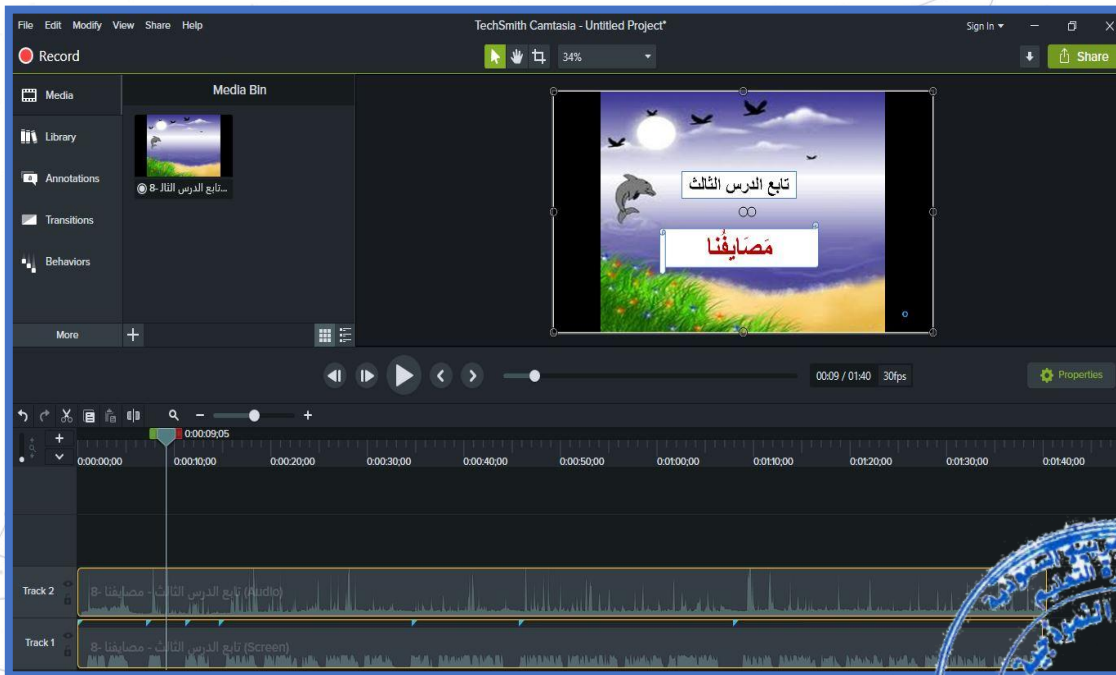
File Edit Modify View Share Help

TechSmith Camtasia - Untitled Project*

Sign In ▾

Record

34%

Share

Media

Library

Annotations

Transitions

Behaviors

More

Media Bin

8- تابع الدرس الثا...

تابع الدرس الثالث

∞

مَصَايِفُنا

09:09 / 01:40 30fps

Properties

0:00:09;05

0:00:00;00 0:00:10;00 0:00:20;00 0:00:30;00 0:00:40;00 0:00:50;00 0:01:00;00 0:01:10;00 0:01:20;00 0:01:30;00 0:01:40;00

Track 2 8- تابع الدرس الثالث - مصايفنا (Audio)

Track 1 8- تابع الدرس الثالث - مصايفنا (Screen)